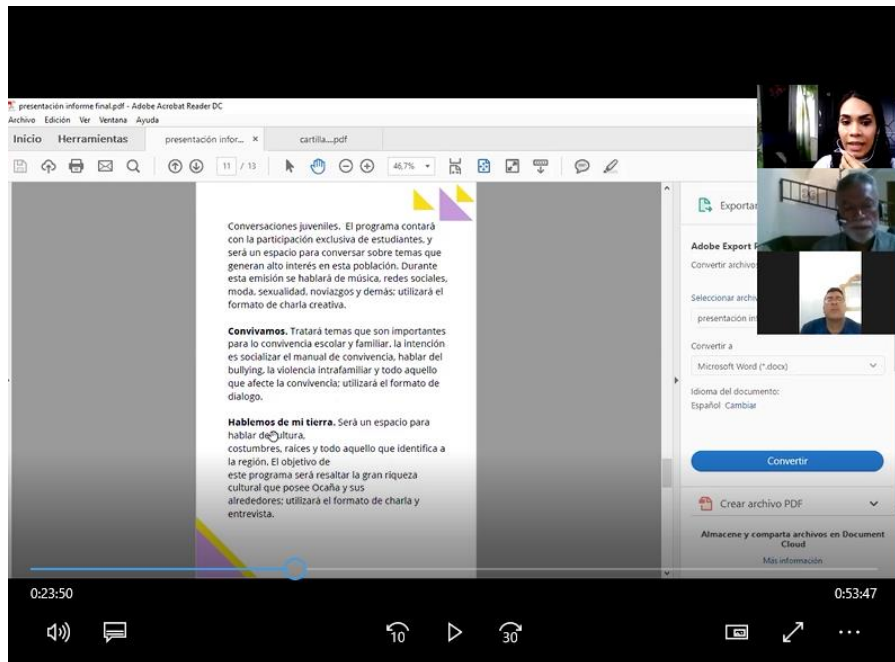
presentación informe final.pdf - Adobe Acrobat Reader DC
Archivo Edición Ver Ventana Ayuda
Inicio Herramientas presentación infor... × cartilla....pdf
11 / 13 46,7%

Conversaciones juveniles. El programa contará con la participación exclusiva de estudiantes, y será un espacio para conversar sobre temas que generan alto interés en esta población. Durante esta emisión se hablará de música, redes sociales, moda, sexualidad, noviazgos y demás; utilizará el formato de charla creativa.

Convivamos. Tratará temas que son importantes para lo convivencia escolar y familiar, la intención es socializar el manual de convivencia, hablar del bullying, la violencia intrafamiliar y todo aquello que afecte la convivencia; utilizará el formato de dialogo.

Hablemos de mi tierra. Será un espacio para hablar de cultura, costumbres, raíces y todo aquello que identifica a la región. El objetivo de este programa será resaltar la gran riqueza cultural que posee Ocaña y sus alrededores; utilizará el formato de charla y entrevista.

Exportar
Adobe Export P
Convertir archivos
Seleccionar archivo
presentación in
Convertir a
Microsoft Word (*.docx)
Idioma del documento:
Español Cambiar
Convertir
Crear archivo PDF
Almacene y comparta archivos en Document Cloud
Más información

0:23:50
0:53:47
10
30